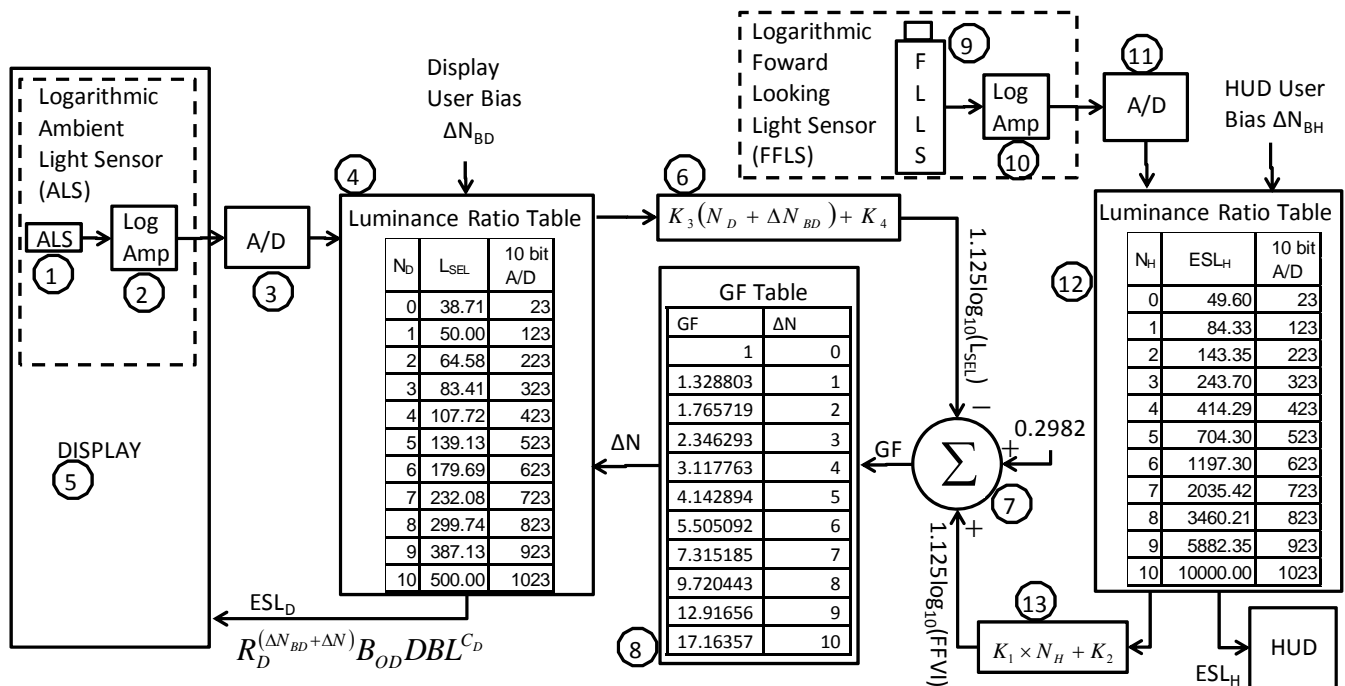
Logarithmic Ambient Light Sensor (ALS)

ALS

1

Log Amp

2

A/D

3

DISPLAY

5

Display User Bias $\Delta N_{BD}$

4

Luminance Ratio Table

| $N_D$ | $L_{SEL}$ | 10 bit A/D |
|---|---|---|
| 0 | 38.71 | 23 |
| 1 | 50.00 | 123 |
| 2 | 64.58 | 223 |
| 3 | 83.41 | 323 |
| 4 | 107.72 | 423 |
| 5 | 139.13 | 523 |
| 6 | 179.69 | 623 |
| 7 | 232.08 | 723 |
| 8 | 299.74 | 823 |
| 9 | 387.13 | 923 |
| 10 | 500.00 | 1023 |

$ESL_D$

$R_D^{(\Delta N_{BD}+\Delta N)} B_{OD} DBL^{C_D}$

6

$K_3(N_D + \Delta N_{BD}) + K_4$

$\Delta N$

GF Table

| GF | $\Delta N$ |
|---|---|
| 1 | 0 |
| 1.328803 | 1 |
| 1.765719 | 2 |
| 2.346293 | 3 |
| 3.117763 | 4 |
| 4.142894 | 5 |
| 5.505092 | 6 |
| 7.315185 | 7 |
| 9.720443 | 8 |
| 12.91656 | 9 |
| 17.16357 | 10 |

8

Logarithmic Foward Looking Light Sensor (FFLS)

F L L S

9

Log Amp

10

A/D

11

$1.125\log_{10}(L_{SEL})$

–

GF

$\Sigma$

+

0.2982

7

+

$1.125\log_{10}(FFVI)$

HUD User Bias $\Delta N_{BH}$

Luminance Ratio Table

12

| $N_H$ | $ESL_H$ | 10 bit A/D |
|---|---|---|
| 0 | 49.60 | 23 |
| 1 | 84.33 | 123 |
| 2 | 143.35 | 223 |
| 3 | 243.70 | 323 |
| 4 | 414.29 | 423 |
| 5 | 704.30 | 523 |
| 6 | 1197.30 | 623 |
| 7 | 2035.42 | 723 |
| 8 | 3460.21 | 823 |
| 9 | 5882.35 | 923 |
| 10 | 10000.00 | 1023 |

13

$K_1 \times N_H + K_2$

HUD

$ESL_H$